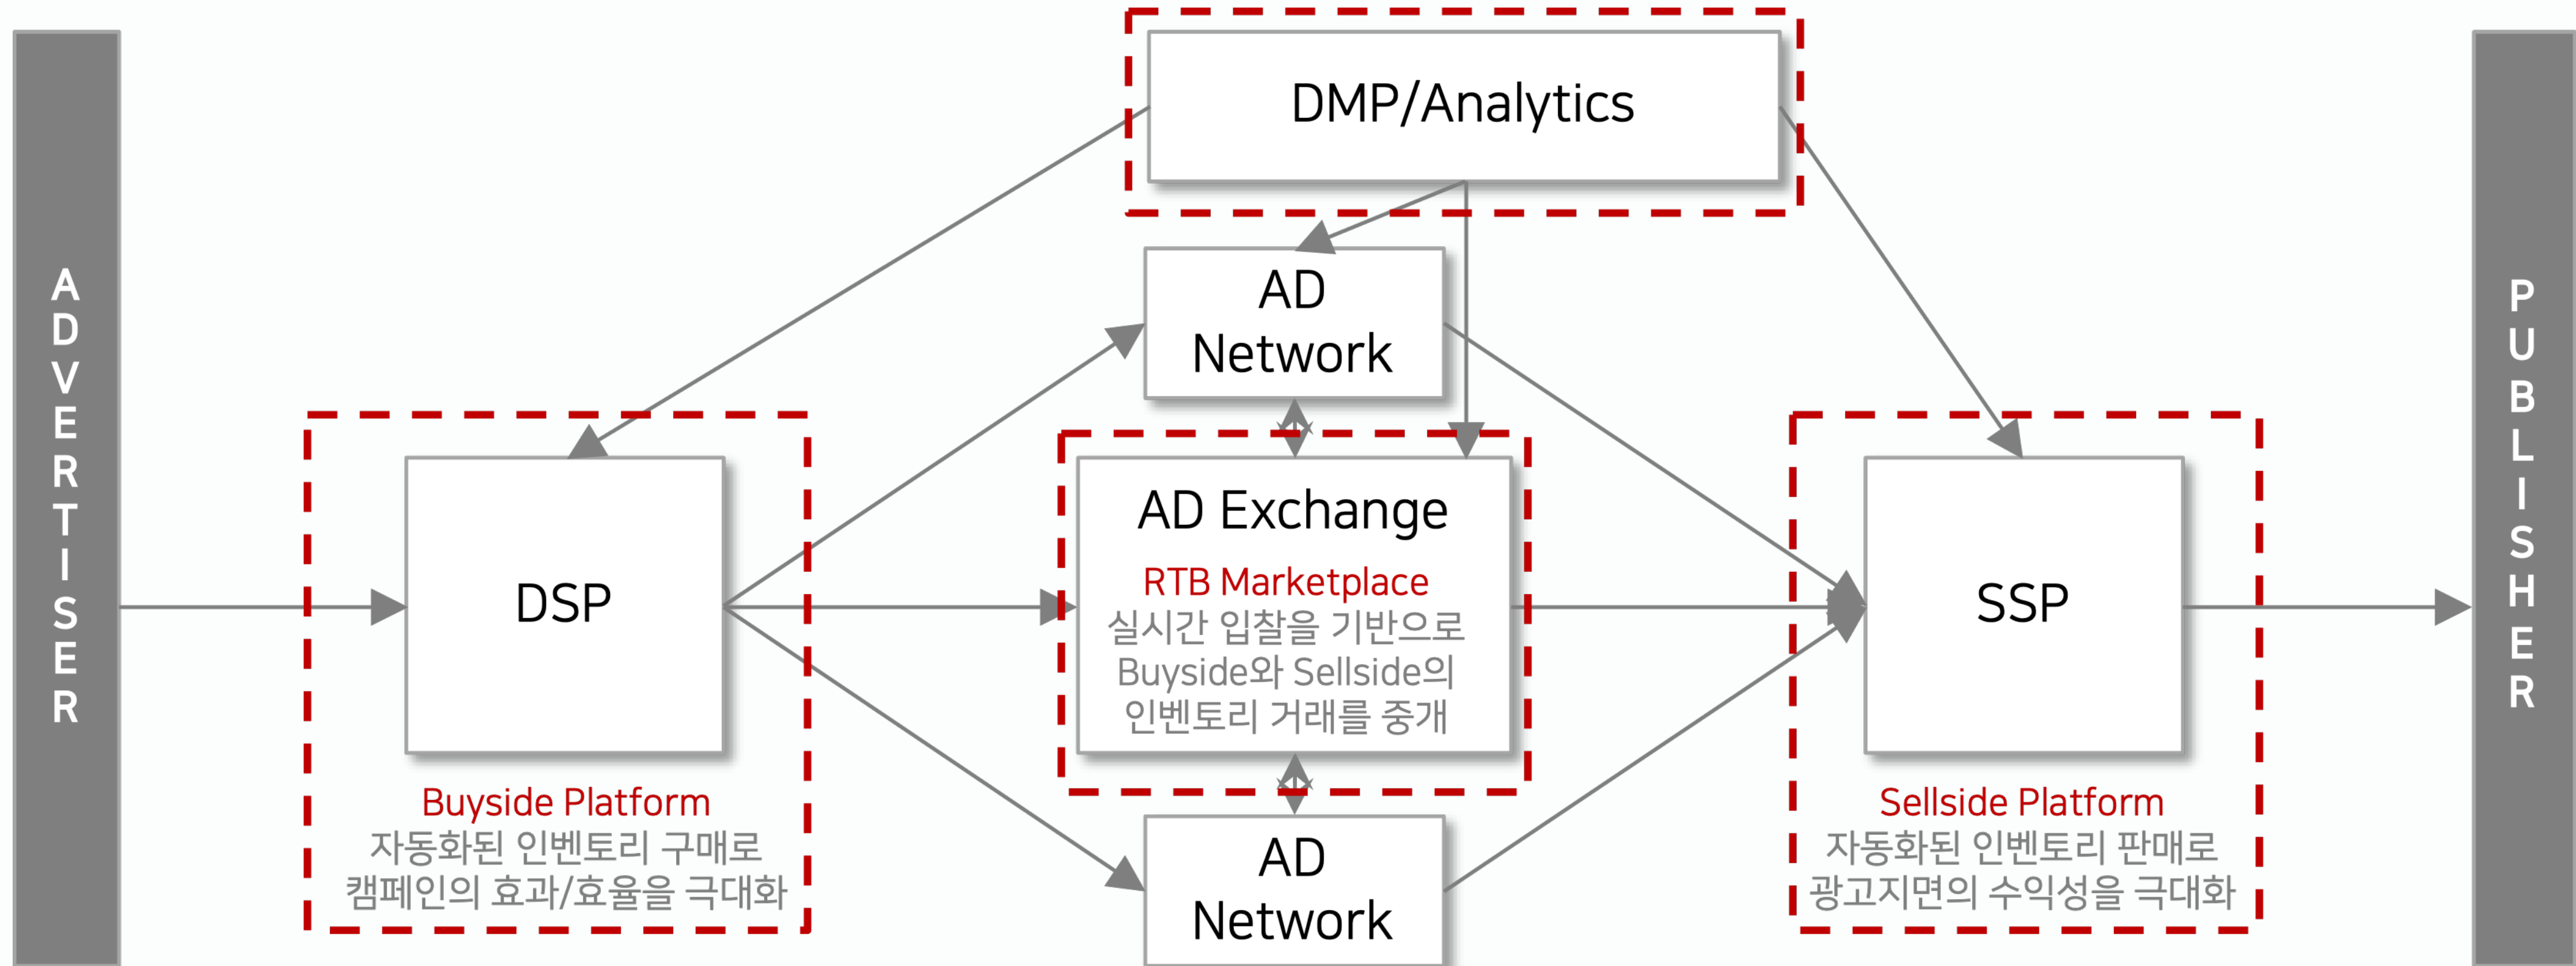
ADVERTISER

DMP/Analytics

AD Network

DSP

Buyside Platform
자동화된 인벤토리 구매로
캠페인의 효과/효율을 극대화

AD Exchange
RTB Marketplace
실시간 입찰을 기반으로
Buyside와 Sellside의
인벤토리 거래를 중개

AD Network

SSP

Sellside Platform
자동화된 인벤토리 판매로
광고지면의 수익성을 극대화

PUBLISHER